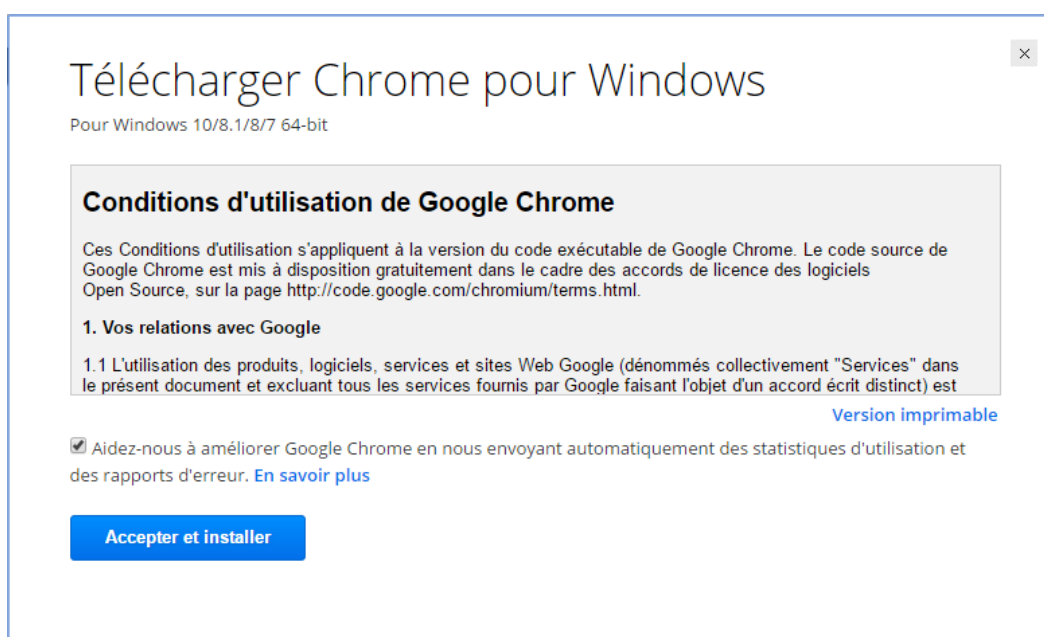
×

Télécharger Chrome pour Windows

Pour Windows 10/8.1/8/7 64-bit

Conditions d'utilisation de Google Chrome

Ces Conditions d'utilisation s'appliquent à la version du code exécutable de Google Chrome. Le code source de Google Chrome est mis à disposition gratuitement dans le cadre des accords de licence des logiciels Open Source, sur la page http://code.google.com/chromium/terms.html.

1. Vos relations avec Google

1.1 L'utilisation des produits, logiciels, services et sites Web Google (dénommés collectivement "Services" dans le présent document et excluant tous les services fournis par Google faisant l'objet d'un accord écrit distinct) est

Version imprimable

Aidez-nous à améliorer Google Chrome en nous envoyant automatiquement des statistiques d'utilisation et des rapports d'erreur. En savoir plus

Accepter et installer